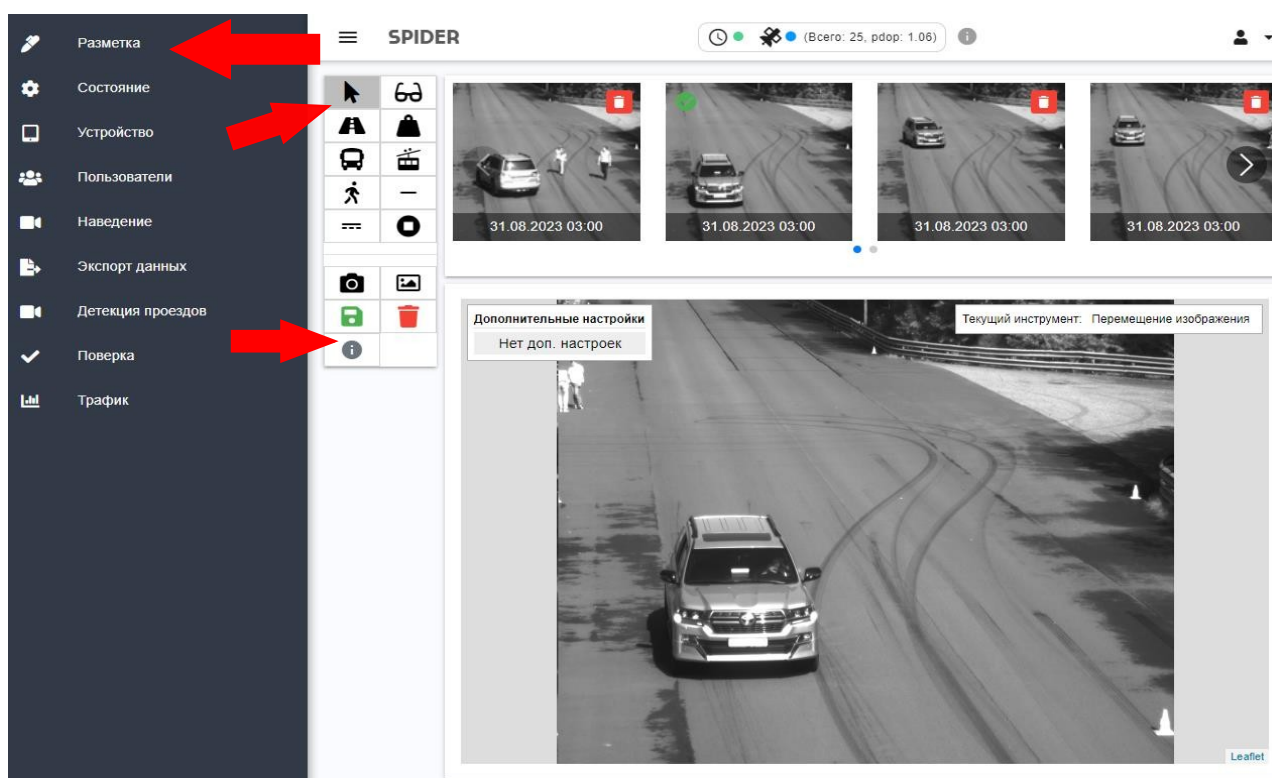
Разметка
Состояние
Устройство
Пользователи
Наведение
Экспорт данных
Детекция проездов
Поверка
Трафик

SPIDER
(Всего: 25, pdop: 1.06)

31.08.2023 03:00
31.08.2023 03:00
31.08.2023 03:00
31.08.2023 03:00

Дополнительные настройки
Нет доп. настроек

Текущий инструмент: Перемещение изображения

Leaflet